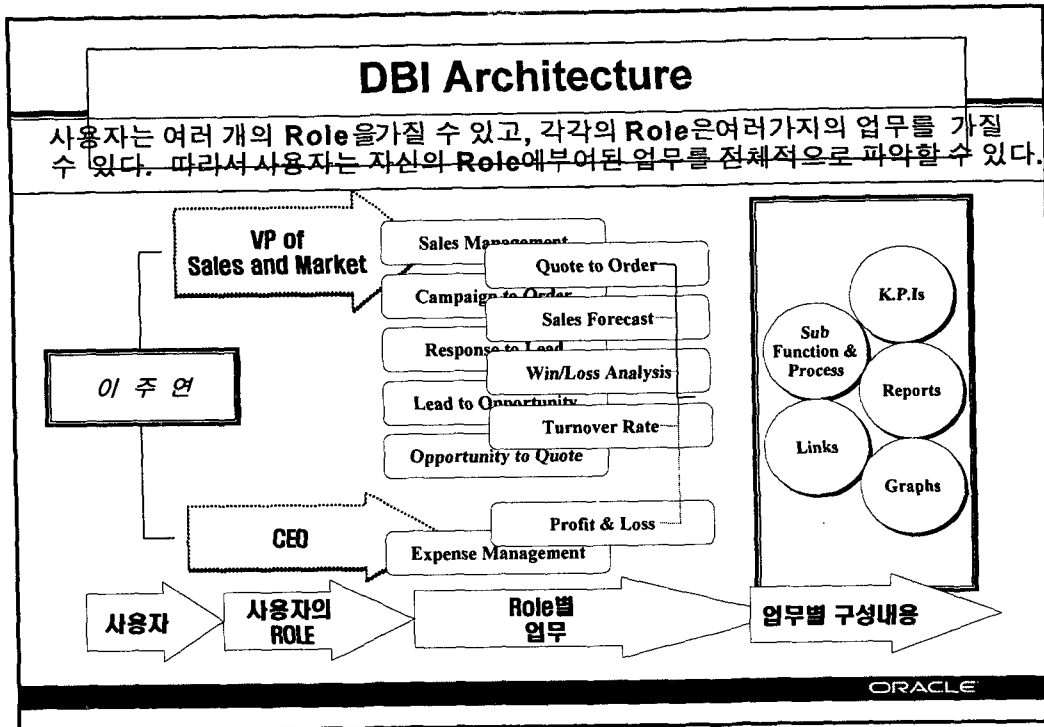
DBI Architecture

사용자는 여러 개의 Role을가질 수 있고, 각각의 Role은여러가지의 업무를 가질 수 있다. 따라서 사용자는 자신의 Role에부여된 업무를 전체적으로 파악할 수 있다.

VP of Sales and Market

Sales Management

Quote to Order

Campaign to Order

Sales Forecast

Response to Lead

Win/Loss Analysis

이 주 연

Lead to Opportunity

Turnover Rate

Opportunity to Quote

CEO

Profit & Loss

Expense Management

K.P.Is

Sub Function & Process

Reports

Links

Graphs

사용자

사용자의 ROLE

Role별 업무

업무별 구성내용

ORACLE